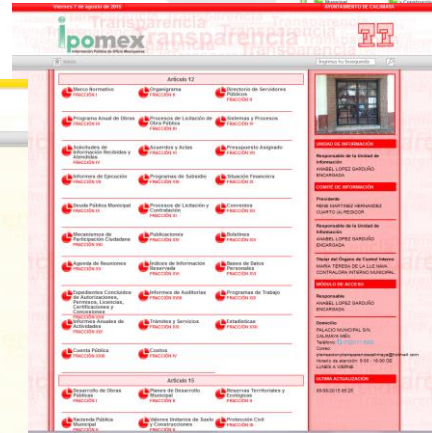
Viernes 7 de agosto de 2015

AYUNTAMIENTO DE CALIMAYA

ipomex
Información Pública de Oficio Mexiquense

Transparencia

Inicio

Ingrese su búsqueda

Artículo 12

Marco Normativo
FRACCIÓN I

Organigrama
FRACCIÓN II

Directorio de Servidores Públicos
FRACCIÓN III

Programa Anual de Obras
FRACCIÓN IV

Procesos de Licitación de Obra Pública
FRACCIÓN V

Sistemas y Procesos
FRACCIÓN VI

Solicitudes de Información Recibidas y Atendidas
FRACCIÓN IV

Acuerdos y Actas
FRACCIÓN VI

Presupuesto Asignado
FRACCIÓN VII

Informes de Ejecución
FRACCIÓN VII

Programas de Subsidio
FRACCIÓN VIII

Situación Financiera
FRACCIÓN IX

Deuda Pública Municipal
FRACCIÓN X

Procesos de Licitación y Contratación
FRACCIÓN XI

Convenios
FRACCIÓN XII

Mecanismos de Participación Ciudadana
FRACCIÓN XIII

Publicaciones
FRACCIÓN XIV

Boletines
FRACCIÓN XV

Agenda de Reuniones
FRACCIÓN XVI

Índices de Información Reservada
FRACCIÓN XVII

Bases de Datos Personales
FRACCIÓN XVIII

Expedientes Concluidos de Autorizaciones, Permisos, Licencias, Certificaciones y Concesiones
FRACCIÓN XIX

Informes de Auditorías
FRACCIÓN XVIII

Programas de Trabajo
FRACCIÓN XIX

Informes Anuales de Actividades
FRACCIÓN XX

Trámites y Servicios
FRACCIÓN XXI

Estadísticas
FRACCIÓN XXII

Cuenta Pública
FRACCIÓN XXIII

Costos
FRACCIÓN XXIV

Artículo 15

Desarrollo de Obras Públicas
FRACCIÓN I

Planes de Desarrollo Municipal
FRACCIÓN II

Reservas Territoriales y Ecológicas
FRACCIÓN III

Recaudación Pública Municipal
FRACCIÓN IV

Valores Unitarios de Suelo y Construcciones
FRACCIÓN V

Protección Civil
FRACCIÓN VI

UNIDAD DE INFORMACIÓN

Responsable de la Unidad de Información
ANABEL LOPEZ GARDUÑO
ENCARGADA

COMITÉ DE INFORMACIÓN

Presidente
RENE MARTINEZ HERNANDEZ
CUARTO (A) REGIDOR

Responsable de la Unidad de Información
ANABEL LOPEZ GARDUÑO
ENCARGADA

Titular del Órgano de Control Interno
MARIA TERESA DE LA LUZ MAA
CONTRALORA INTERNO MUNICIPAL

MÓDULO DE ACCESO

Responsable:
ANABEL LOPEZ GARDUÑO
ENCARGADA

Domicilio:
PALACIO MUNICIPAL S/N
CALIMAYA

Teléfono: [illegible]

Correo:
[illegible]

Horario de atención: 9:00 - 18:00
LUNES A VIERNES

ÚLTIMA ACTUALIZACIÓN

05-08-2015 09:25